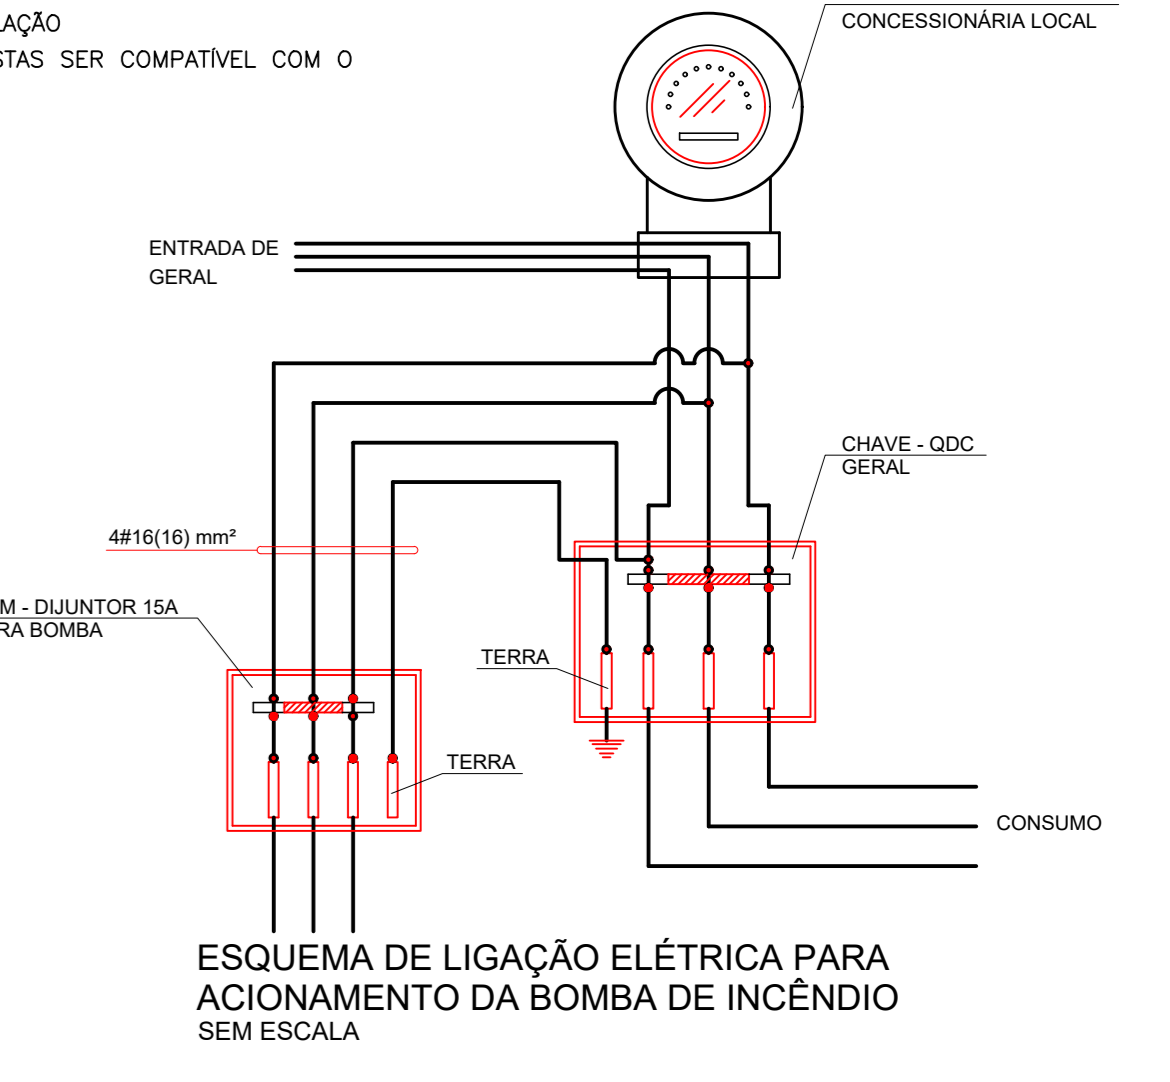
LAÇÃO
STAS SER COMPATÍVEL COM O

CONCESSIONÁRIA LOCAL

ENTRADA DE
GERAL

CHAVE - QDC
GERAL

4#16(16) mm²

M - DIJUNTOR 15A
RA BOMBA

TERRA

TERRA

CONSUMO

ESQUEMA DE LIGAÇÃO ELÉTRICA PARA
ACIONAMENTO DA BOMBA DE INCÊNDIO
SEM ESCALA